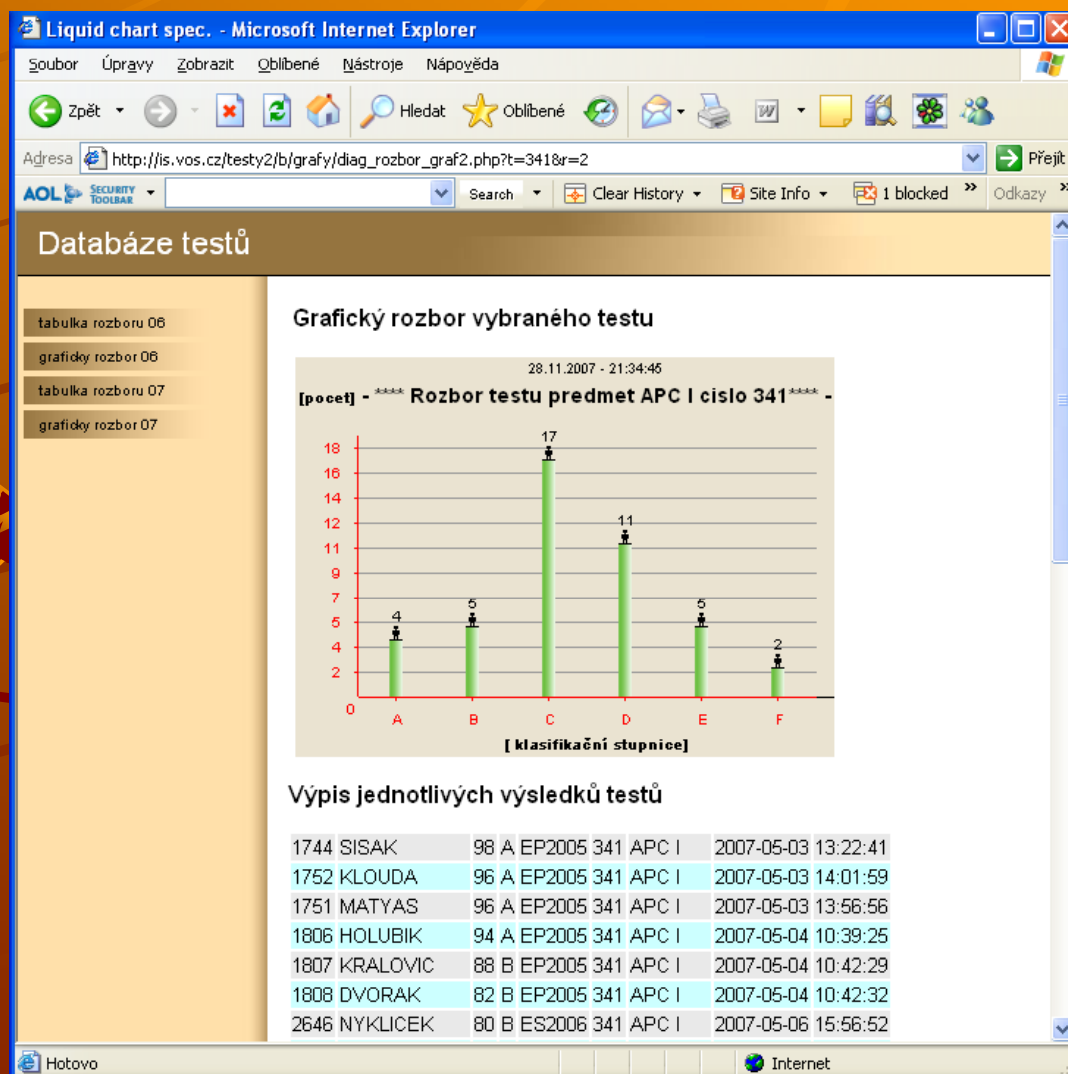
Liquid chart spec. - Microsoft Internet Explorer

Soubor Úpravy Zobrazit Oblíbené Nástroje Nápověda

Zpět Hledat Oblíbené

Adresa http://is.vos.cz/testy2/b/grafy/diag_rozbor_graf2.php?t=341&r=2 Přejít

AOL SECURITY TOOLBAR Search Clear History Site Info 1 blocked Odkazy

Databáze testů

tabulka rozboru 06
graficky rozbor 06
tabulka rozboru 07
graficky rozbor 07

Grafický rozbor vybraného testu

28.11.2007 - 21:34:45

[pocet] - **** Rozbor testu predmet APC I cislo 341**** -

18
16
14
12
11
9
7
5
4
2
0

4
5
17
11
5
2

A B C D E F

[ klasifikační stupnice]

Výpis jednotlivých výsledků testů

| 1744 | SISAK | 98 | A | EP2005 | 341 | APC I | 2007-05-03 | 13:22:41 |
|---|---|---|---|---|---|---|---|---|
| 1752 | KLOUDA | 96 | A | EP2005 | 341 | APC I | 2007-05-03 | 14:01:59 |
| 1751 | MATYAS | 96 | A | EP2005 | 341 | APC I | 2007-05-03 | 13:56:56 |
| 1806 | HOLUBIK | 94 | A | EP2005 | 341 | APC I | 2007-05-04 | 10:39:25 |
| 1807 | KRALOVIC | 88 | B | EP2005 | 341 | APC I | 2007-05-04 | 10:42:29 |
| 1808 | DVORAK | 82 | B | EP2005 | 341 | APC I | 2007-05-04 | 10:42:32 |
| 2646 | NYKLICEK | 80 | B | ES2006 | 341 | APC I | 2007-05-06 | 15:56:52 |

Hotovo
Internet